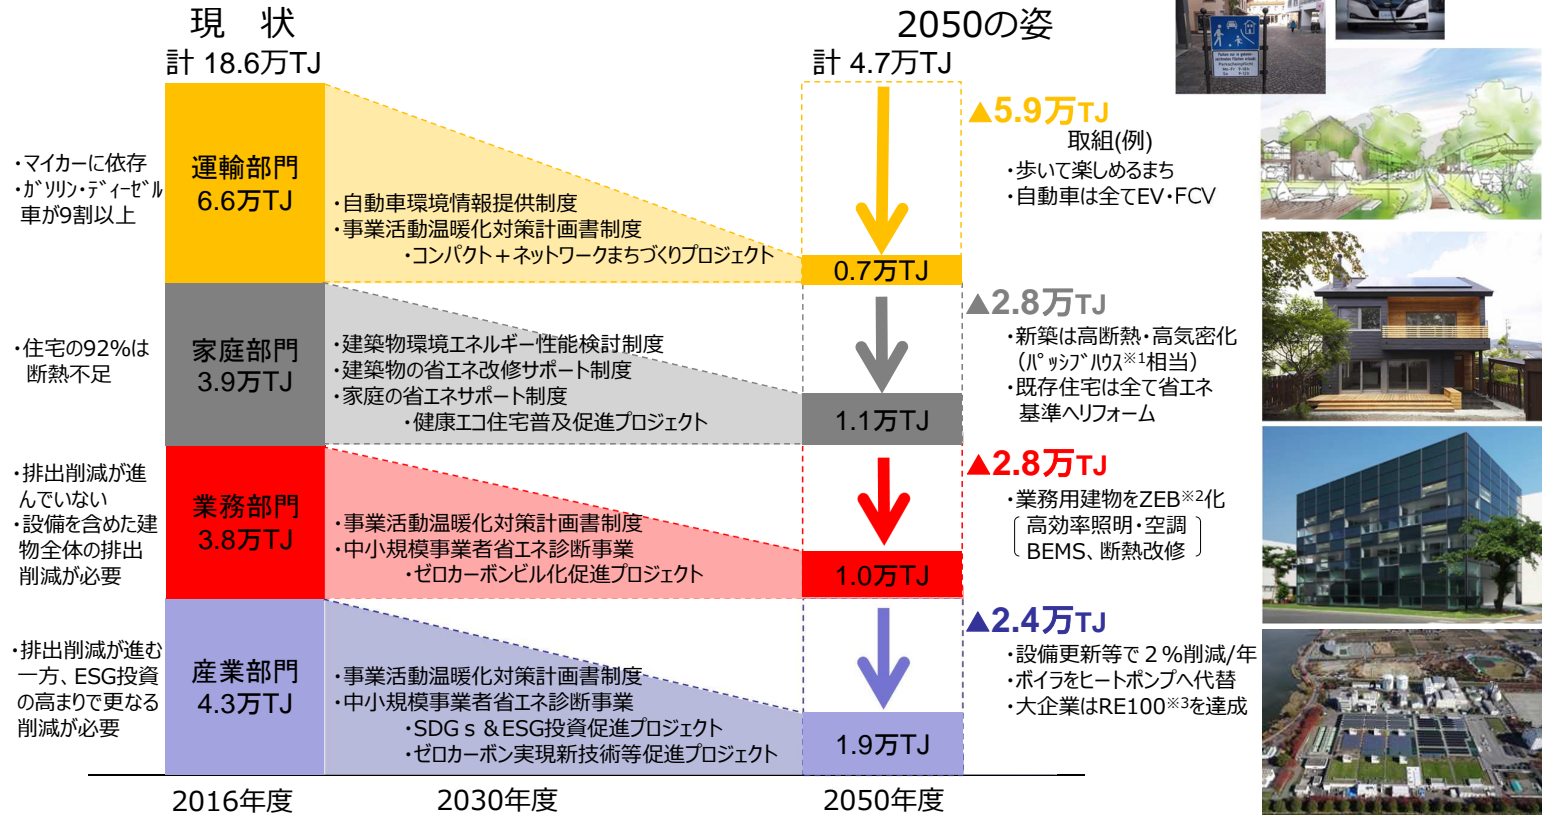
現　状
計 18.6万TJ

2050の姿
計 4.7万TJ

・マイカーに依存
・ｶﾞｿﾘﾝ・ﾃﾞｨｰｾﾞﾙ車が9割以上

運輸部門
6.6万TJ

・自動車環境情報提供制度
・事業活動温暖化対策計画書制度
・コンパクト＋ネットワークまちづくりプロジェクト

0.7万TJ

▲5.9万TJ
取組(例)
・歩いて楽しめるまち
・自動車は全てEV・FCV

・住宅の92%は断熱不足

家庭部門
3.9万TJ

・建築物環境エネルギー性能検討制度
・建築物の省エネ改修サポート制度
・家庭の省エネサポート制度
・健康エコ住宅普及促進プロジェクト

1.1万TJ

▲2.8万TJ
・新築は高断熱・高気密化（ﾊﾟｯｼﾌﾞﾊｳｽ※1相当）
・既存住宅は全て省エネ基準へリフォーム

・排出削減が進んでいない
・設備を含めた建物全体の排出削減が必要

業務部門
3.8万TJ

・事業活動温暖化対策計画書制度
・中小規模事業者省エネ診断事業
・ゼロカーボンビル化促進プロジェクト

1.0万TJ

▲2.8万TJ
・業務用建物をZEB※2化
高効率照明・空調
BEMS、断熱改修

・排出削減が進む一方、ESG投資の高まりで更なる削減が必要

産業部門
4.3万TJ

・事業活動温暖化対策計画書制度
・中小規模事業者省エネ診断事業
・SDGｓ＆ESG投資促進プロジェクト
・ゼロカーボン実現新技術等促進プロジェクト

1.9万TJ

▲2.4万TJ
・設備更新等で２％削減/年
・ボイラをヒートポンプへ代替
・大企業はRE100※3を達成

2016年度
2030年度
2050年度